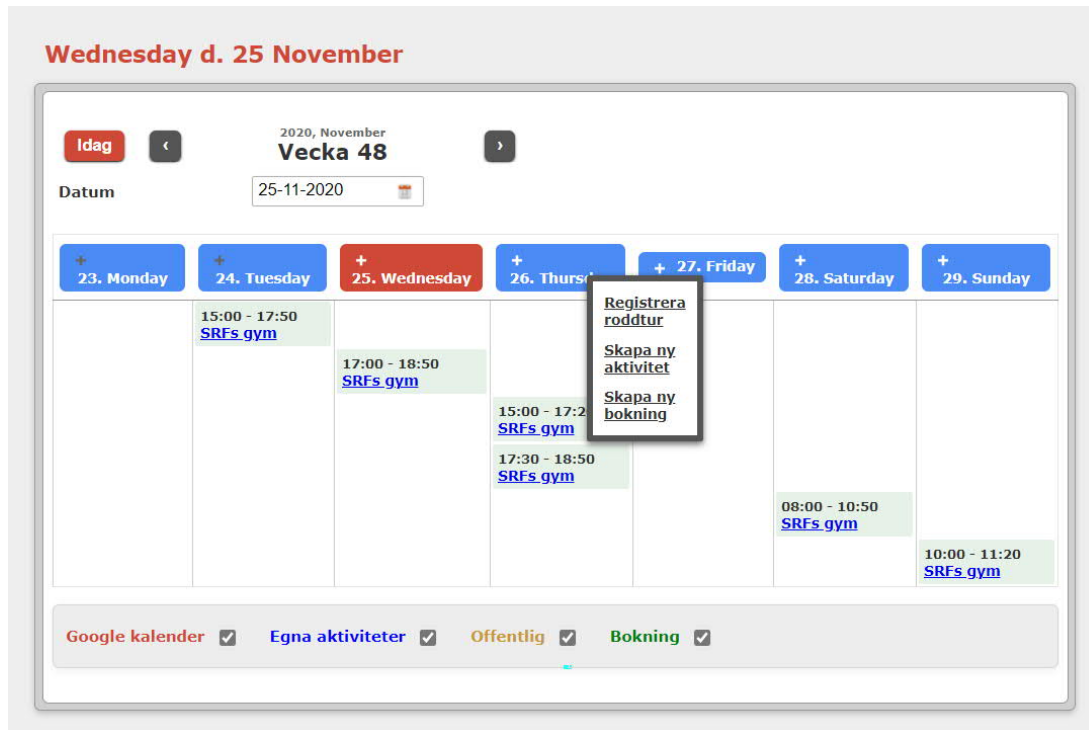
Wednesday d. 25 November

Idag ‹ 2020, November Vecka 48 ›

Datum 25-11-2020

+ 23. Monday

+ 24. Tuesday

+ 25. Wednesday

+ 26. Thurs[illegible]

+ 27. Friday

+ 28. Saturday

+ 29. Sunday

15:00 - 17:50
SRFs gym

17:00 - 18:50
SRFs gym

15:00 - 17:2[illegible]
SRFs gym

17:30 - 18:50
SRFs gym

Registrera roddtur

Skapa ny aktivitet

Skapa ny bokning

08:00 - 10:50
SRFs gym

10:00 - 11:20
SRFs gym

Google kalender ✓ Egna aktiviteter ✓ Offentlig ✓ Bokning ✓